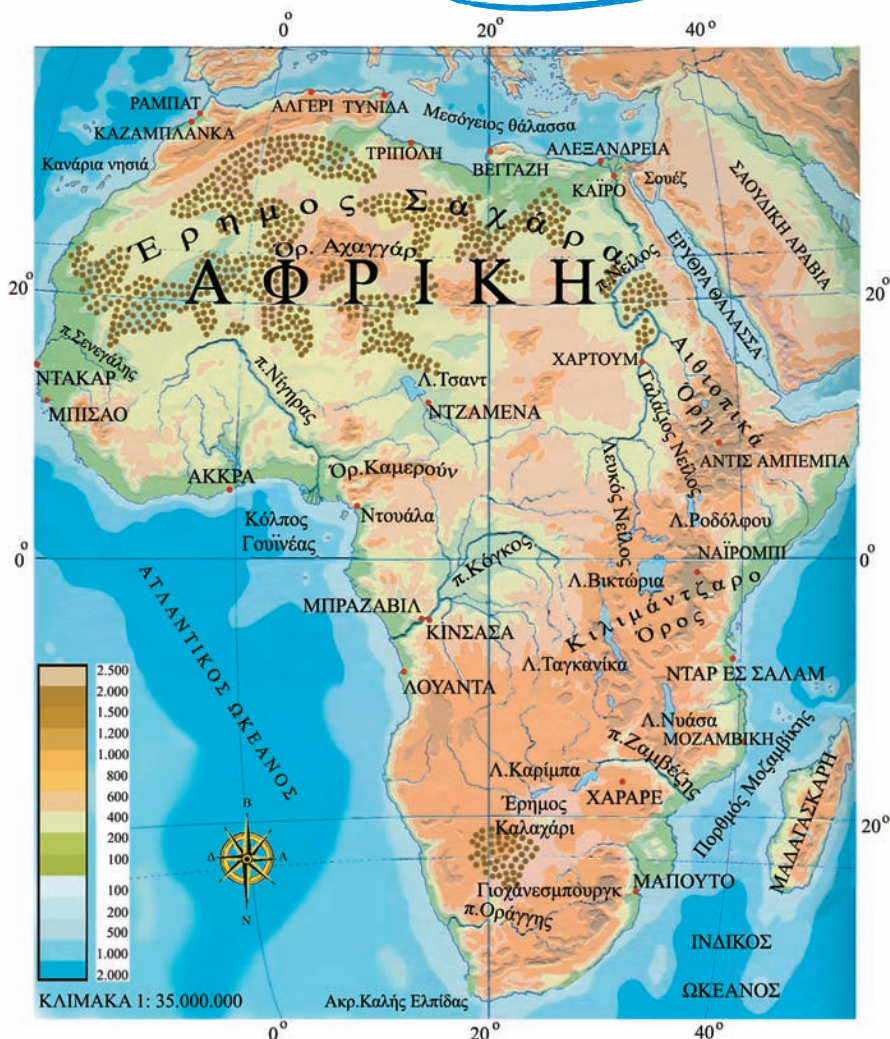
$0^o$ $20^o$ $40^o$

ΡΑΜΠΑΤ
ΑΛΓΕΡΙ ΤΥΝΙΔΑ
Μεσόγειος θάλασσα
ΚΑΖΑΜΠΛΑΝΚΑ
ΤΡΙΠΟΛΗ
ΒΕΓΓΑΖΗ
ΑΛΕΞΑΝΔΡΕΙΑ
Κανάρια νησιά
ΚΑΪΡΟ
Σουέζ
ΣΑΟΥΔΙΚΗ ΑΡΑΒΙΑ
Έρημος Σαχάρα
Ορ. Αχαγγάρ
ΑΦΡΙΚΗ
π. Νείλος
ΕΡΥΘΡΑ ΘΑΛΑΣΣΑ
$20^o$
$20^o$
π. Σενεγάλης
ΧΑΡΤΟΥΜ
Αιθιοπικά Όρη
ΝΤΑΚΑΡ
π. Νίγηρας
Λ. Τσαντ
ΜΠΙΣΑΟ
ΝΤΖΑΜΕΝΑ
Γαλάζιος Νείλος
ΑΝΤΙΣ ΑΜΠΕΜΠΑ
Λευκός Νείλος
ΑΚΚΡΑ
Όρ. Καμερούν
Ντουάλα
Λ. Ροδόλφου
Κόλπος Γουϊνέας
$0^o$
ΝΑΪΡΟΜΠΙ
$0^o$
π. Κόγκος
ΑΤΛΑΝΤΙΚΟΣ ΩΚΕΑΝΟΣ
Λ. Βικτώρια
Κιλιμάντζαρο Όρος
ΜΠΡΑΖΑΒΙΛ
ΚΙΝΣΑΣΑ
2.500
2.000
1.500
1.200
1.000
800
600
400
200
100
100
200
500
1.000
2.000
Λ. Ταγκανίκα
ΝΤΑΡ ΕΣ ΣΑΛΑΜ
ΛΟΥΑΝΤΑ
Λ. Νυάσα
ΜΟΖΑΜΒΙΚΗ
Πορθμός Μοζαμβίκης
π. Ζαμβέζης
ΜΑΔΑΓΑΣΚΑΡΗ
Λ. Καρίμπα
Έρημος
ΧΑΡΑΡΕ
Β
Δ
Α
Ν
Καλαχάρι
$20^o$
Γιοχάνεσμπουργκ
ΜΑΠΟΥΤΟ
π. Οράγγης
ΙΝΔΙΚΟΣ
ΩΚΕΑΝΟΣ
ΚΛΙΜΑΚΑ 1: 35.000.000
Ακρ. Καλής Ελπίδας
$0^o$ $20^o$ $40^o$